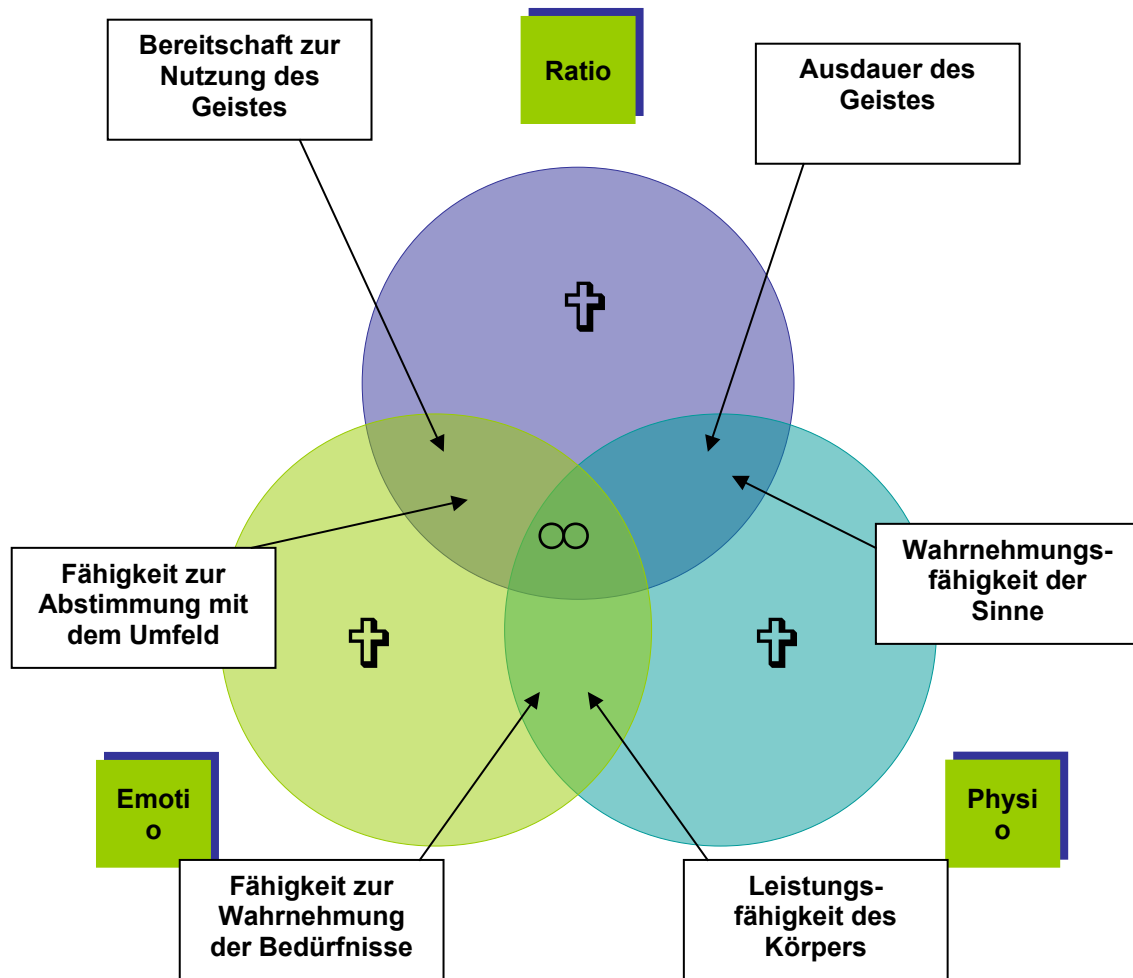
Bereitschaft zur Nutzung des Geistes

Ratio

Ausdauer des Geistes

✞

∞

Fähigkeit zur Abstimmung mit dem Umfeld

✞

Wahrnehmungsfähigkeit der Sinne

✞

Emoti o

Physi o

Fähigkeit zur Wahrnehmung der Bedürfnisse

Leistungsfähigkeit des Körpers